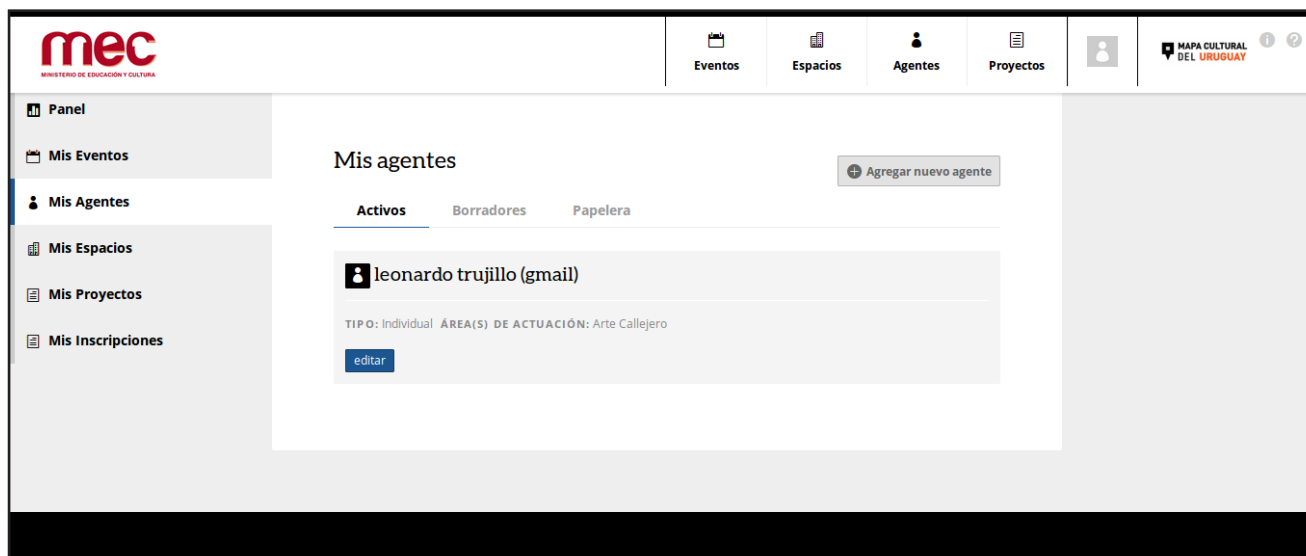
mec
MINISTERIO DE EDUCACIÓN Y CULTURA

Eventos
Espacios
Agentes
Proyectos

MAPA CULTURAL DEL URUGUAY

Panel
Mis Eventos
Mis Agentes
Mis Espacios
Mis Proyectos
Mis Inscripciones

Mis agentes

Agregar nuevo agente

Activos
Borradores
Papelera

leonardo trujillo (gmail)

TIPO: Individual ÁREA(S) DE ACTUACIÓN: Arte Callejero

editar